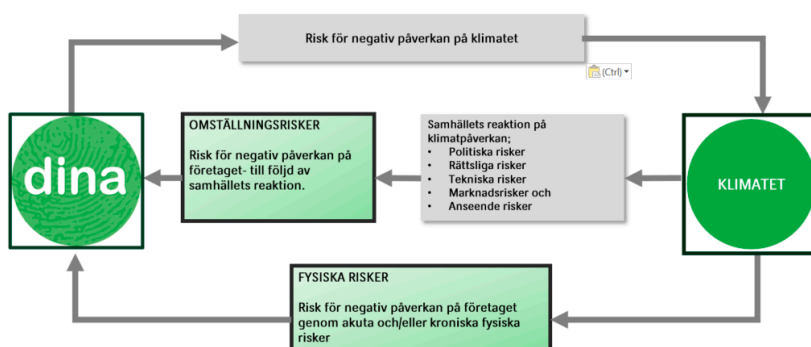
Risk för negativ påverkan på klimatet

(Ctrl)

dina

OMSTÄLLNINGSRISKER

Risk för negativ påverkan på företaget- till följd av samhällets reaktion.

Samhällets reaktion på klimatpåverkan;
• Politiska risker
• Rättsliga risker
• Tekniska risker
• Marknadsrisker och
• Anseende risker

KLIMATET

FYSISKA RISKER

Risk för negativ påverkan på företaget genom akuta och/eller kroniska fysiska risker